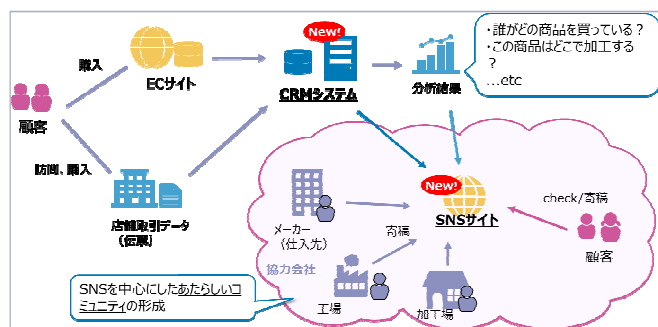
購入

ECサイト

New!

CRMシステム

分析結果

・誰がどの商品を買っている？
・この商品はどこで加工する？
…etc

顧客

訪問、購入

店舗取引データ
（伝票）

New!

SNSサイト

check/寄稿

メーカー
（仕入先）

寄稿

顧客

協力会社

SNSを中心にしたあたらしいコミュニティの形成

工場

加工場